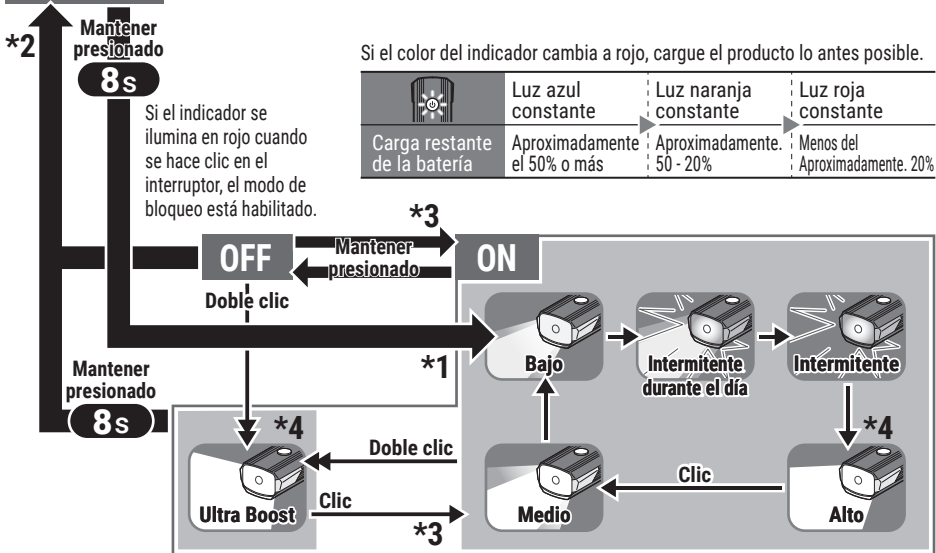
*2 Mantener presionado
8s

Si el color del indicador cambia a rojo, cargue el producto lo antes posible.

| | Luz azul constante | Luz naranja constante | Luz roja constante |
|---|---|---|---|
| Carga restante de la batería | Aproximadamente el 50% o más | Aproximadamente. 50 - 20% | Menos del Aproximadamente. 20% |

Si el indicador se ilumina en rojo cuando se hace clic en el interruptor, el modo de bloqueo está habilitado.

*3
OFF
Mantener presionado
ON
Doble clic
*1
Bajo
Intermitente durante el día
Intermitente
Mantener presionado
8s
*4
*4
Doble clic
Clic
Ultra Boost
Clic
*3
Medio
Alto